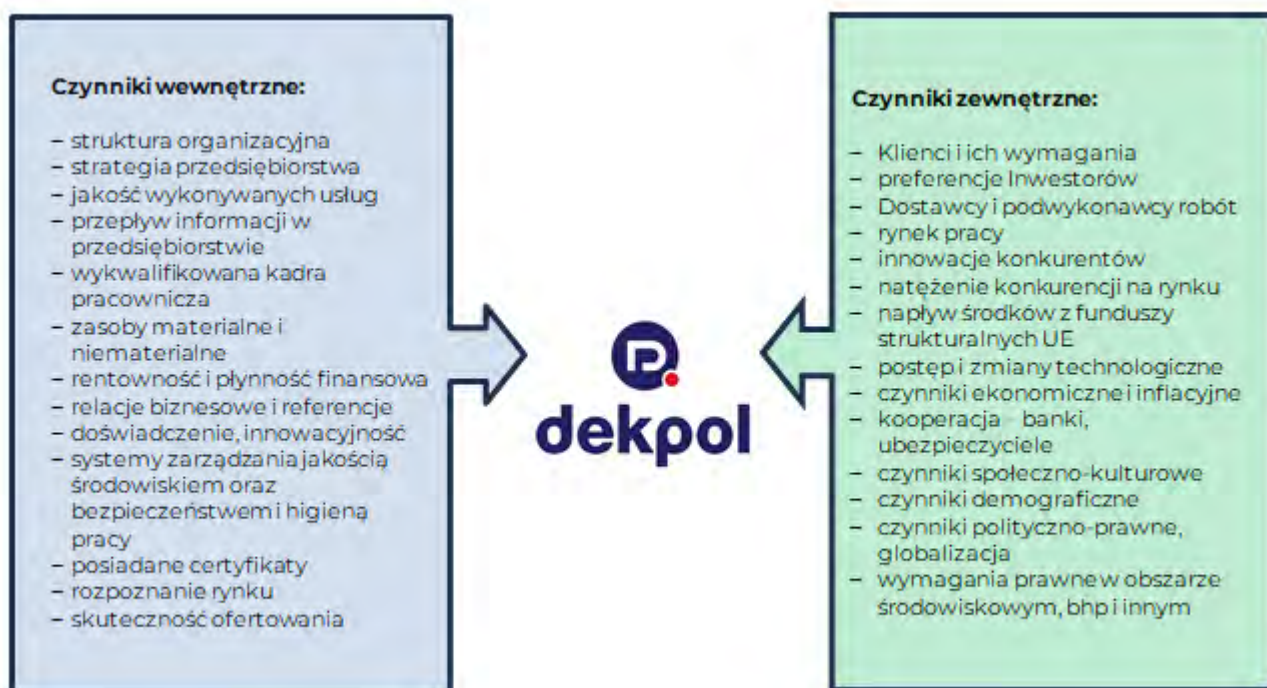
Czynniki wewnętrzne:

– struktura organizacyjna
– strategia przedsiębiorstwa
– jakość wykonywanych usług
– przepływ informacji w przedsiębiorstwie
– wykwalifikowana kadra pracownicza
– zasoby materialne i niematerialne
– rentowność i płynność finansowa
– relacje biznesowe i referencje
– doświadczenie, innowacyjność
– systemy zarządzania jakością środowiskiem oraz bezpieczeństwem i higieną pracy
– posiadane certyfikaty
– rozpoznanie rynku
– skuteczność ofertowania

dekpol

Czynniki zewnętrzne:

– Klienci i ich wymagania
– preferencje Inwestorów
– Dostawcy i podwykonawcy robót
– rynek pracy
– innowacje konkurentów
– natężenie konkurencji na rynku
– napływ środków z funduszy strukturalnych UE
– postęp i zmiany technologiczne
– czynniki ekonomiczne i inflacyjne
– kooperacja – banki, ubezpieczyciele
– czynniki społeczno-kulturowe
– czynniki demograficzne
– czynniki polityczno-prawne, globalizacja
– wymagania prawne w obszarze środowiskowym, bhp i innym